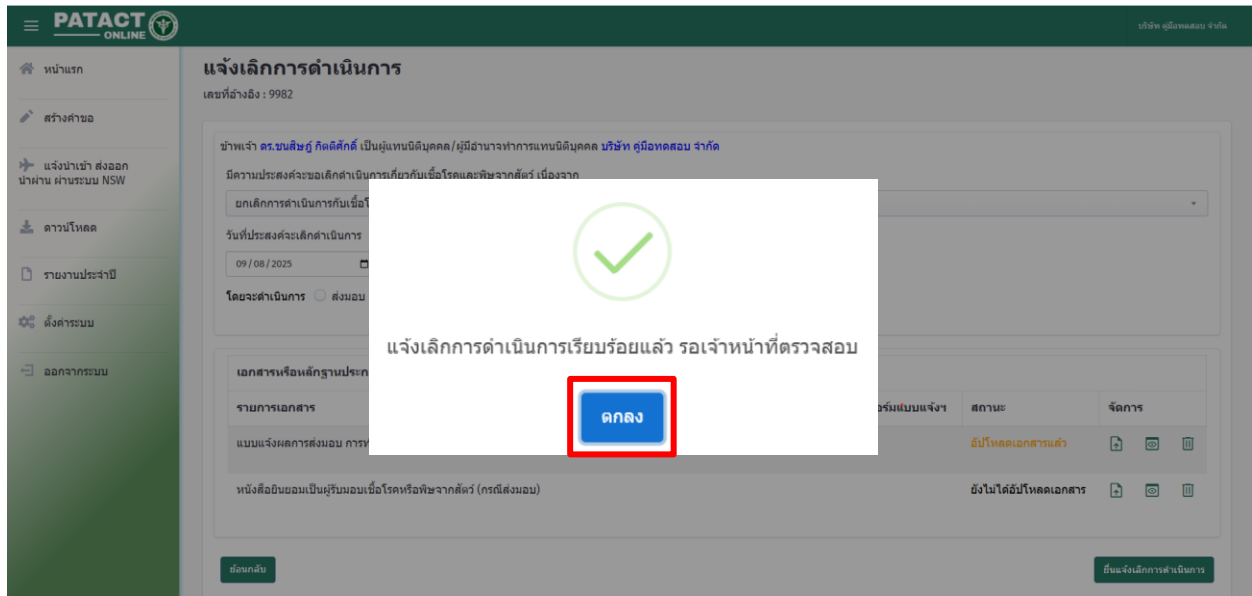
PATACT ONLINE

บริษัท คู่มือทดสอบ จำกัด

หน้าแรก
สร้างคำขอ
แจ้งนำเข้า ส่งออก นำผ่าน ผ่านระบบ NSW
ดาวน์โหลด
รายงานประจำปี
ตั้งค่าระบบ
ออกจากระบบ

แจ้งเลิกการดำเนินการ
เลขที่อ้างอิง : 9982

ข้าพเจ้า ดร.ขนสิษฎ์ กิตติศักดิ์ เป็นผู้แทนนิติบุคคล/ผู้มีอำนาจทำการแทนนิติบุคคล บริษัท คู่มือทดสอบ จำกัด
มีความประสงค์จะขอเลิกดำเนินการเกี่ยวกับเชื้อโรคและพิษจากสัตว์ เนื่องจาก
ยกเลิกการดำเนินการกับเชื้อโ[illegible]
วันที่ประสงค์จะเลิกดำเนินการ
09 / 08 / 2025
โดยจะดำเนินการ ส่งมอบ

เอกสารหรือหลักฐานประก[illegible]
| รายการเอกสาร | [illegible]อร์มแบบแจ้งฯ | สถานะ | จัดการ |
|---|---|---|---|
| แบบแจ้งผลการส่งมอบ การท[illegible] | | อัปโหลดเอกสารแล้ว | |
| หนังสือยินยอมเป็นผู้รับมอบเชื้อโรคหรือพิษจากสัตว์ (กรณีส่งมอบ) | | ยังไม่ได้อัปโหลดเอกสาร | |

ย้อนกลับ
ยื่นแจ้งเลิกการดำเนินการ

แจ้งเลิกการดำเนินการเรียบร้อยแล้ว รอเจ้าหน้าที่ตรวจสอบ
ตกลง